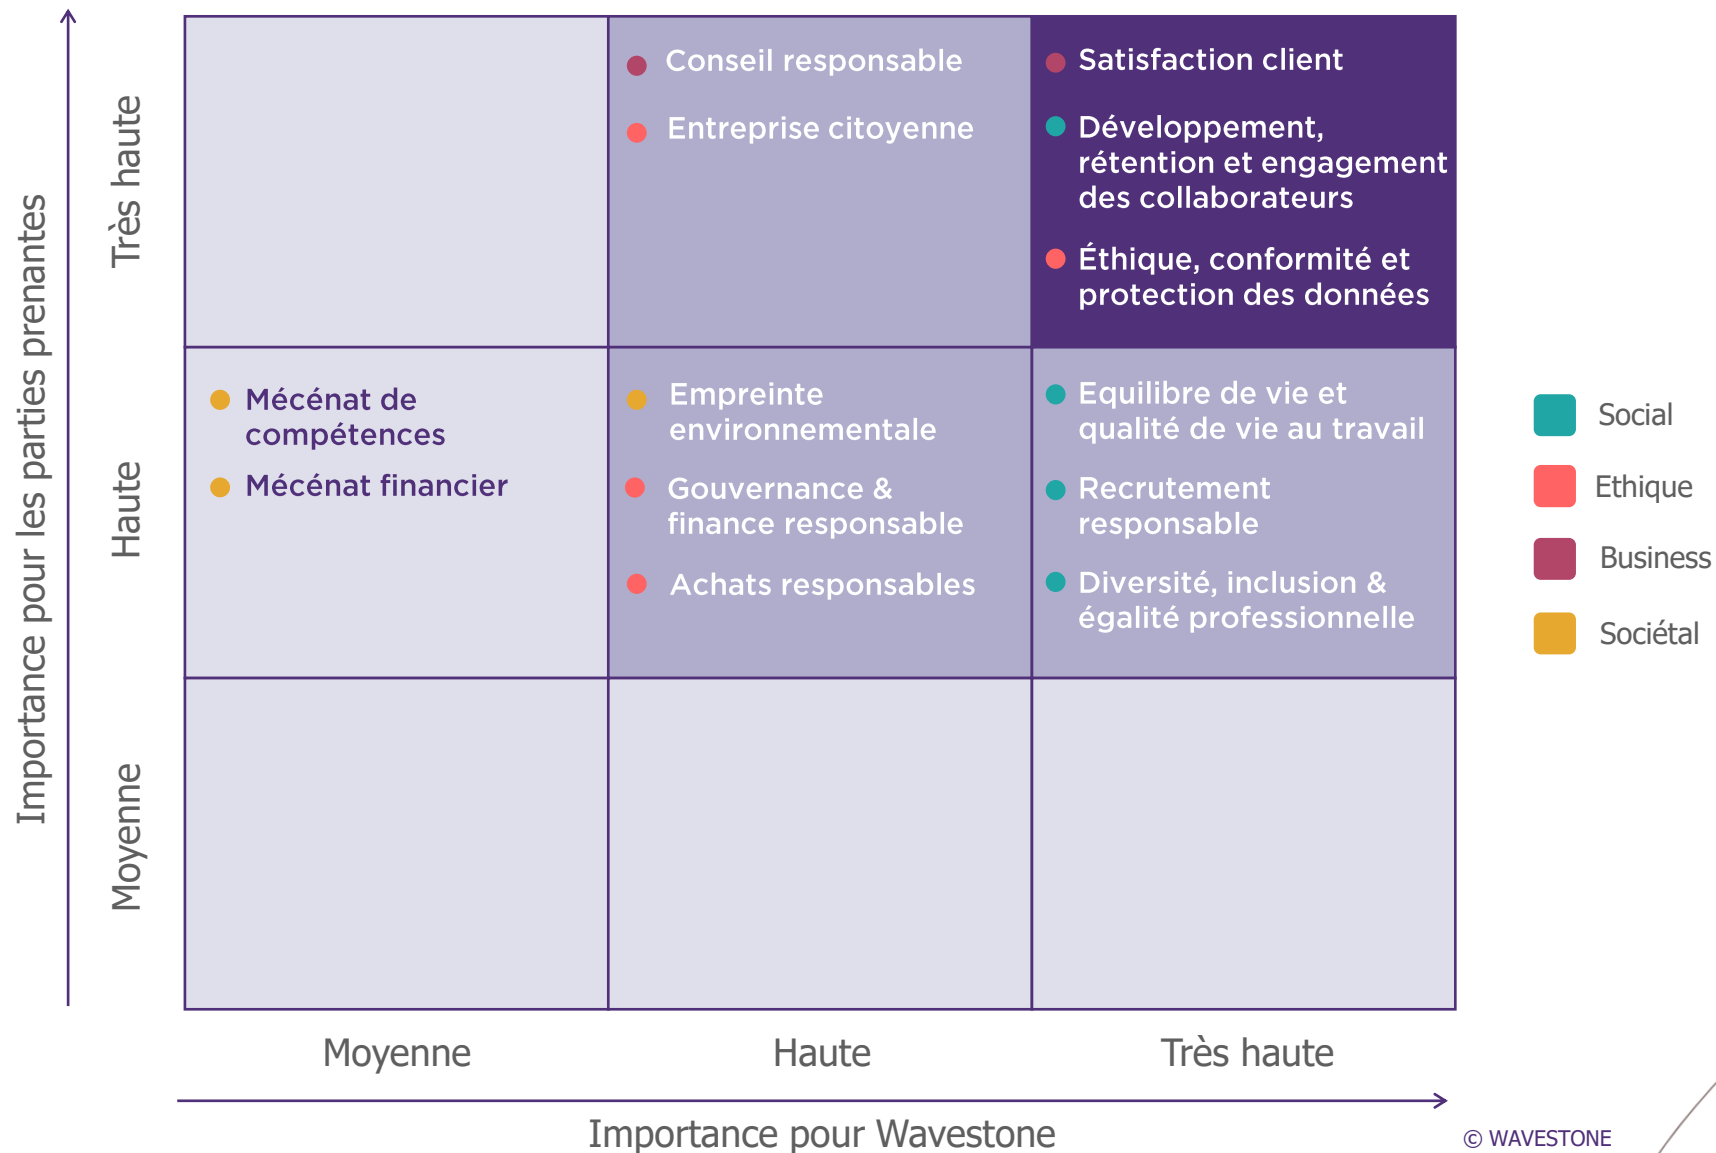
Importance pour les parties prenantes

Très haute

Haute

Moyenne

Conseil responsable

Entreprise citoyenne

Satisfaction client

Développement, rétention et engagement des collaborateurs

Éthique, conformité et protection des données

Mécénat de compétences

Mécénat financier

Empreinte environnementale

Gouvernance & finance responsable

Achats responsables

Equilibre de vie et qualité de vie au travail

Recrutement responsable

Diversité, inclusion & égalité professionnelle

Social

Ethique

Business

Sociétal

Moyenne

Haute

Très haute

Importance pour Wavestone

© WAVESTONE